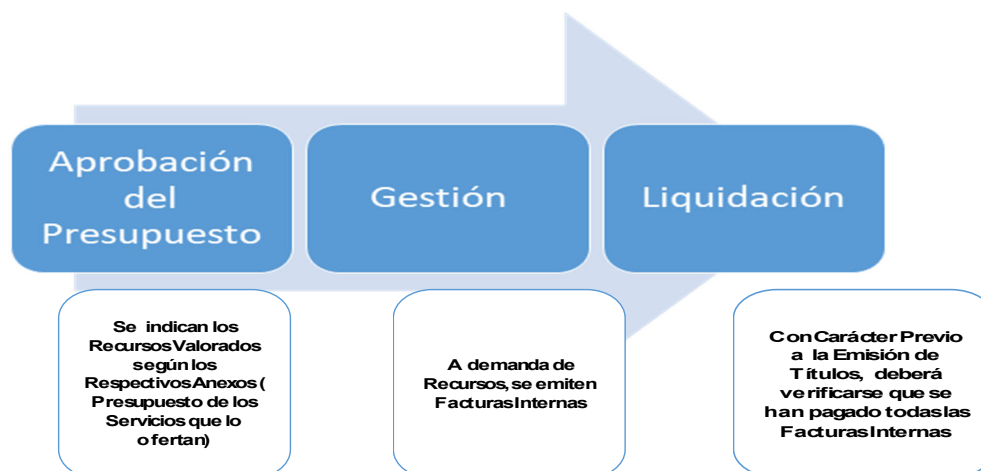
Aprobación del Presupuesto

Gestión

Liquidación

Se indican los RecursosValorados según los RespectivosAnexos ( Presupuesto de los Servicios que lo ofertan)

A demanda de Recursos, se emiten FacturasInternas

ConCarácter Previo a la Emisión de Títulos, deberá verificarse que se han pagado todaslas FacturasInternas